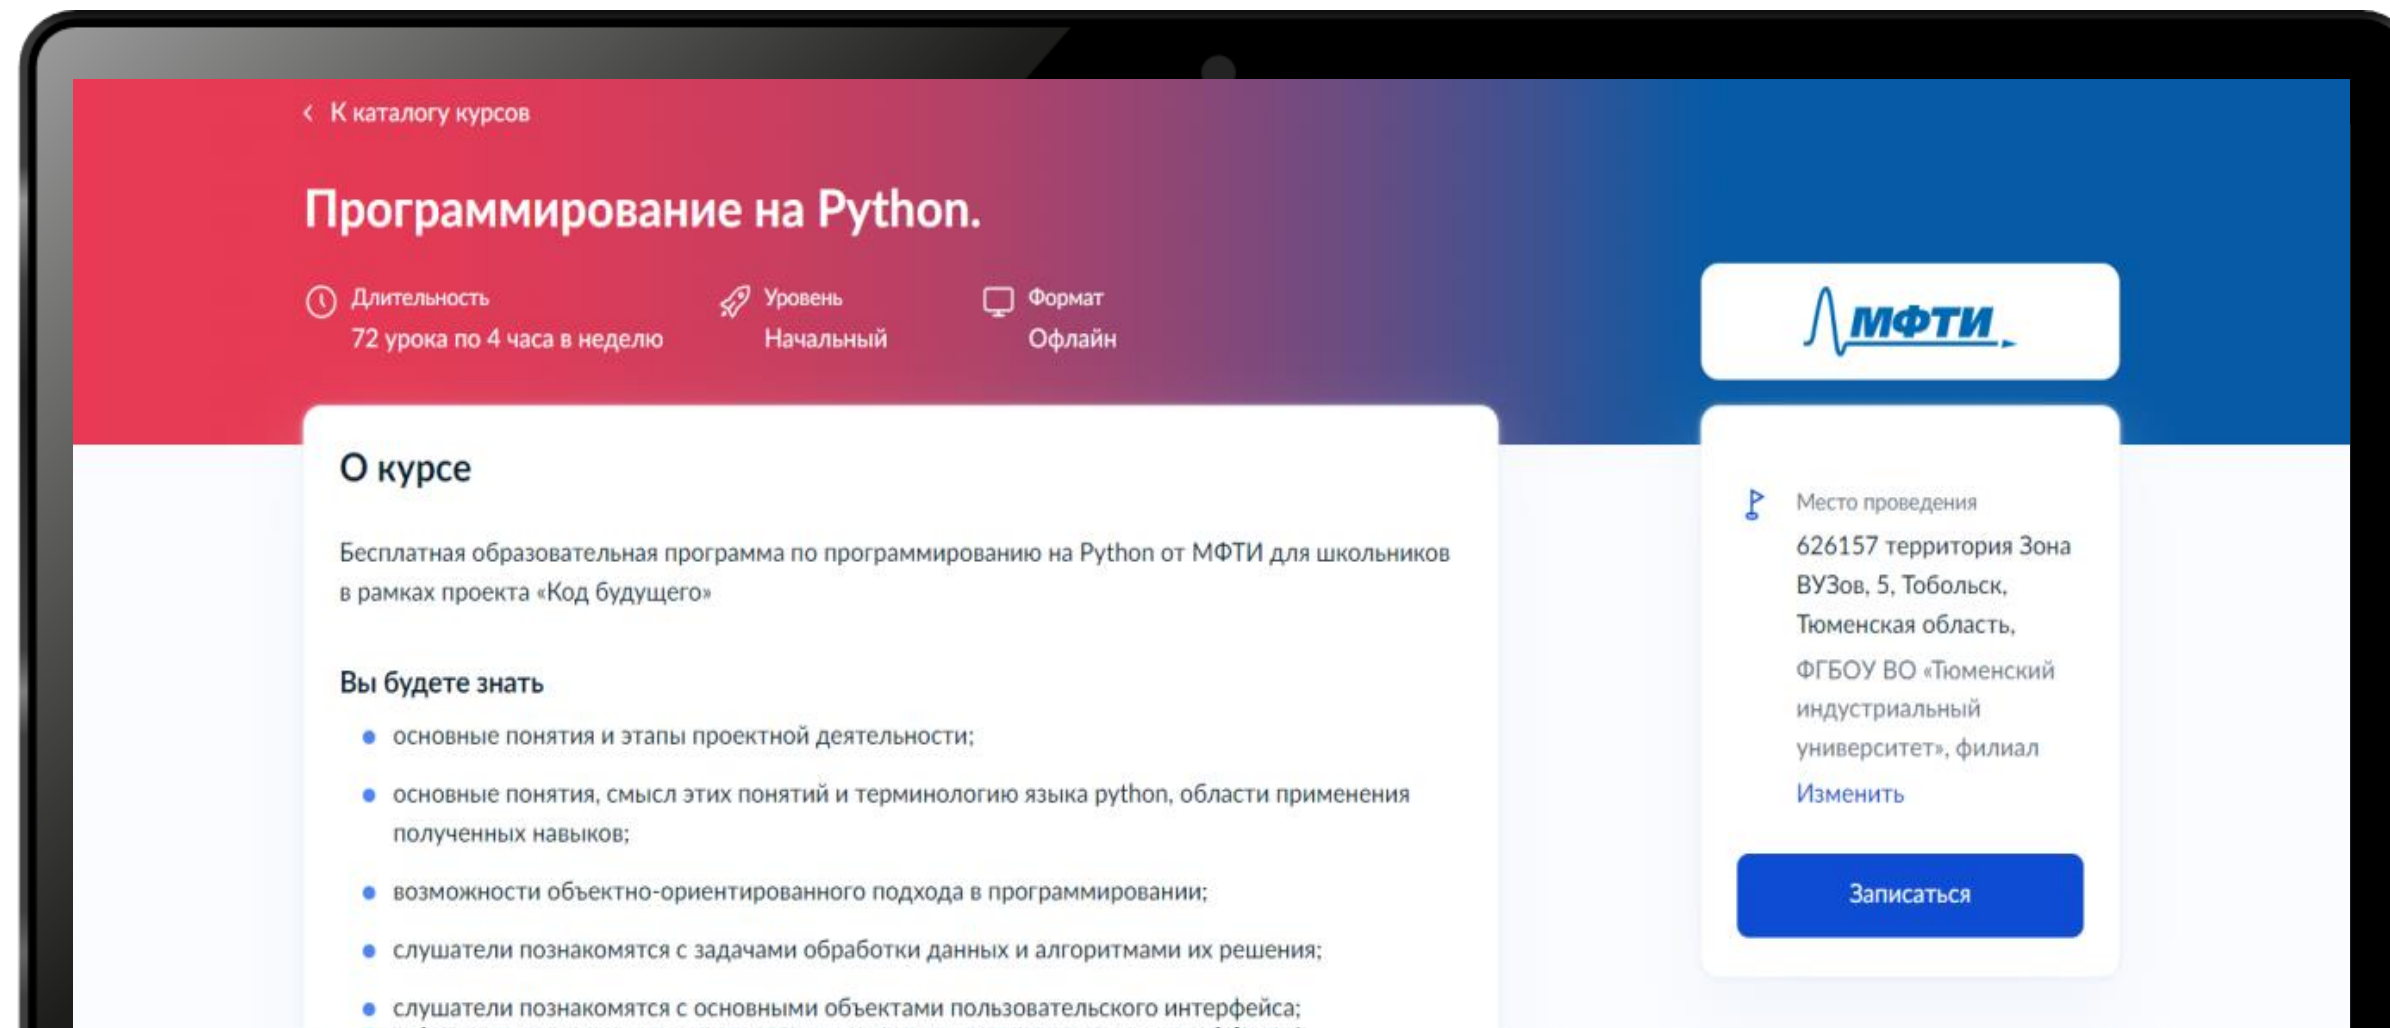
‹ К каталогу курсов

Программирование на Python.

Длительность
72 урока по 4 часа в неделю

Уровень
Начальный

Формат
Офлайн

МФТИ

О курсе

Бесплатная образовательная программа по программированию на Python от МФТИ для школьников в рамках проекта «Код будущего»

Вы будете знать

- основные понятия и этапы проектной деятельности;
- основные понятия, смысл этих понятий и терминологию языка python, области применения полученных навыков;
- возможности объектно-ориентированного подхода в программировании;
- слушатели познакомятся с задачами обработки данных и алгоритмами их решения;
- слушатели познакомятся с основными объектами пользовательского интерфейса;

Место проведения
626157 территория Зона ВУЗов, 5, Тобольск, Тюменская область,
ФГБОУ ВО «Тюменский индустриальный университет», филиал
Изменить

Записаться